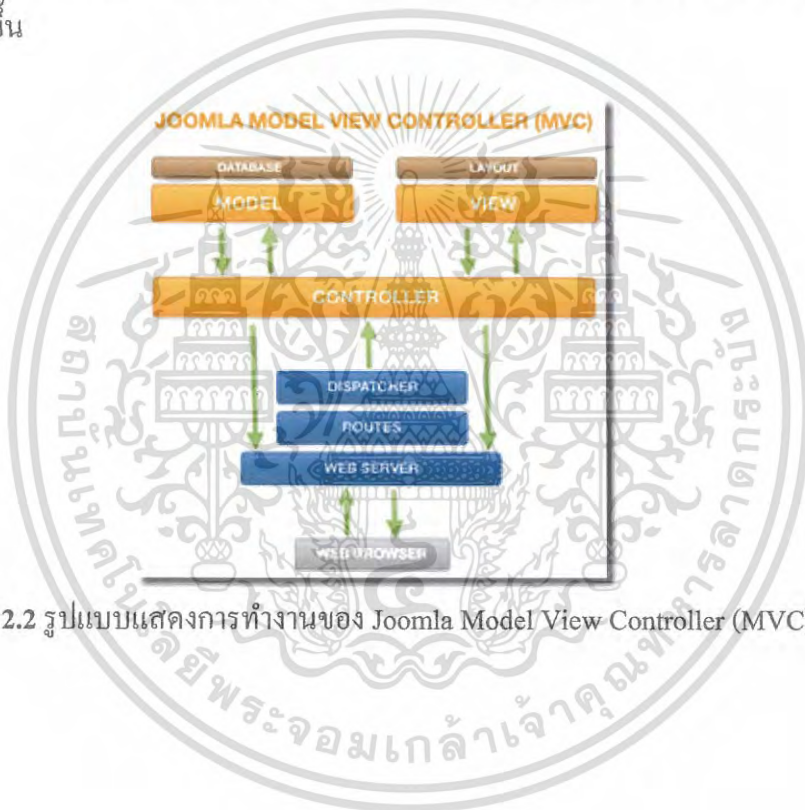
นั้น

JOOMLA MODEL VIEW CONTROLLER (MVC)

DATABASE

MODEL

LAYOUT

VIEW

CONTROLLER

DISPATCHER

ROUTES

WEB SERVER

WEB BROWSER

2.2 รูปแบบแสดงการทำงานของ Joomla Model View Controller (MVC

พระจอมเกล้าเจ้าคุณทหารลาดกระบัง